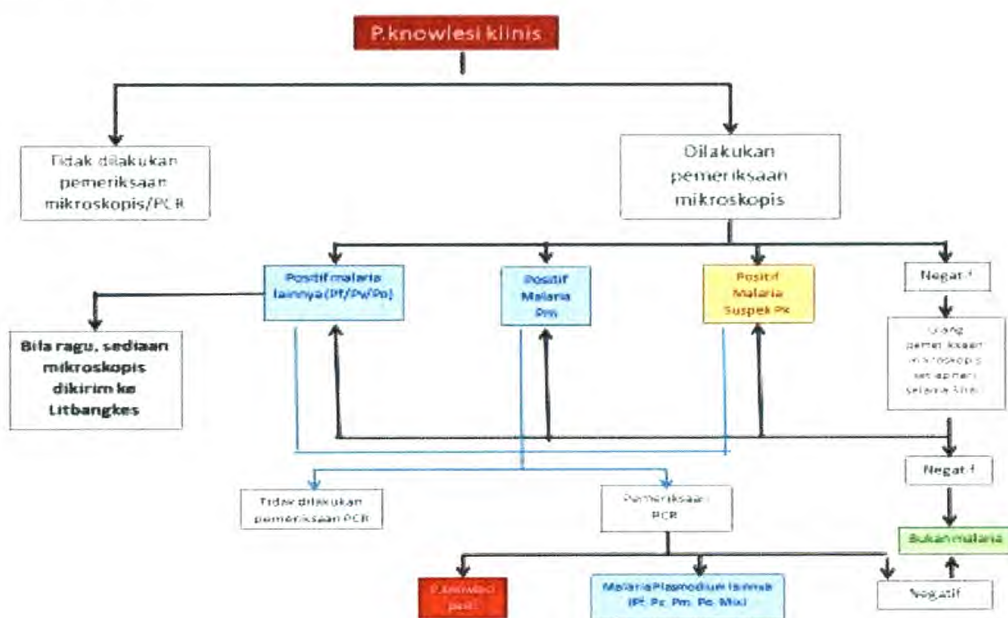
P.knowlesi klinis

Tidak dilakukan pemeriksaan mikroskopis/PCR

Dilakukan pemeriksaan mikroskopis

Positif malaria lainnya (Pf/Pv/Po)

Positif Malaria Pm

Positif Malaria Suspek Pk

Negatif

Bila ragu, sediaan mikroskopis dikirim ke Litbangkes

Ulang pemeriksaan mikroskopis setiap hari selama 3 hari

Negatif

Tidak dilakukan pemeriksaan PCR

Pemeriksaan PCR

Bukan malaria

P.knowlesi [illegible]

Malaria Plasmodium lainnya (Pf, Pv, Pm, Po, Mix)

Negatif